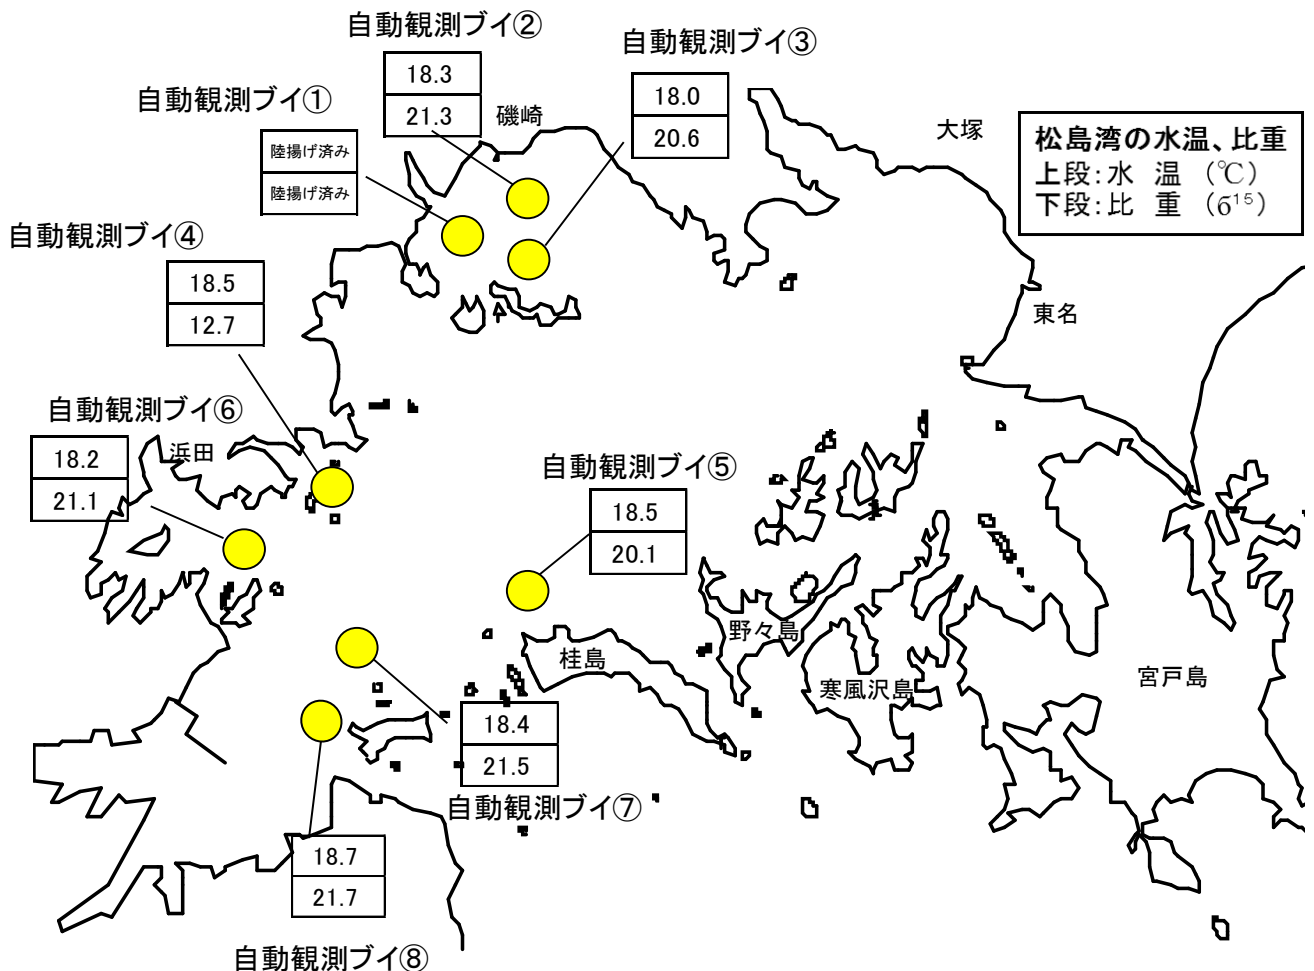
自動観測ブイ②
| 18.3 |
|---|
| 21.3 |

磯崎

自動観測ブイ③
| 18.0 |
|---|
| 20.6 |

大塚

松島湾の水温、比重
上段:水 温 (℃)
下段:比 重 ($6^{15}$)

自動観測ブイ①
| 陸揚げ済み |
|---|
| 陸揚げ済み |

自動観測ブイ④
| 18.5 |
|---|
| 12.7 |

東名

自動観測ブイ⑥
| 18.2 |
|---|
| 21.1 |

浜田

自動観測ブイ⑤
| 18.5 |
|---|
| 20.1 |

野々島

桂島

寒風沢島

宮戸島

| 18.4 |
|---|
| 21.5 |

自動観測ブイ⑦

| 18.7 |
|---|
| 21.7 |

自動観測ブイ⑧